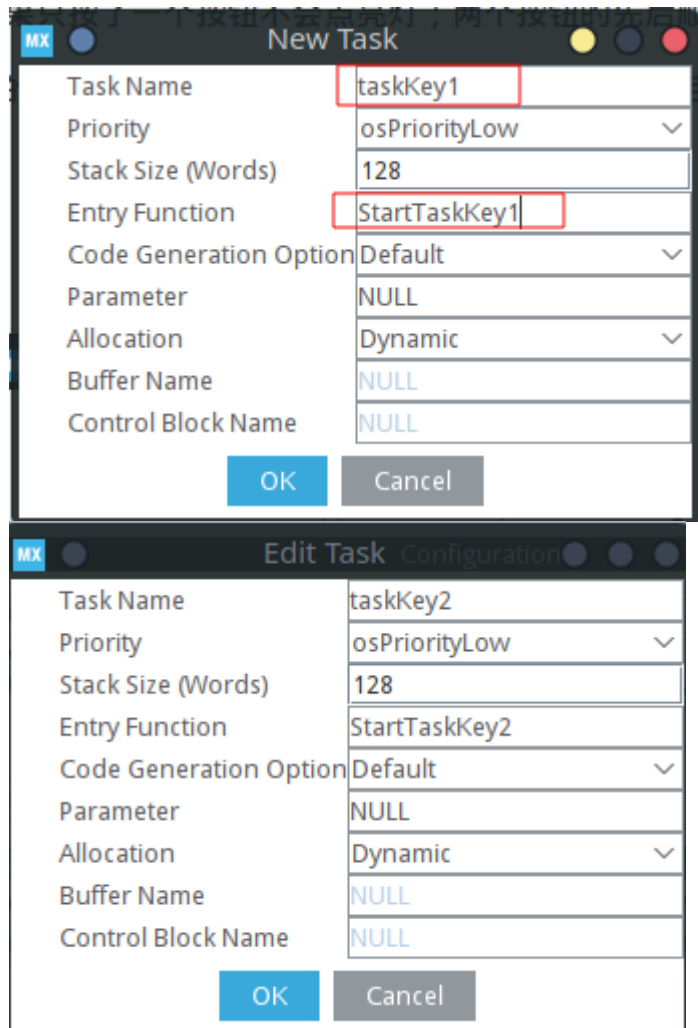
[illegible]

MX New Task

| Task Name | taskKey1 |
|---|---|
| Priority | osPriorityLow |
| Stack Size (Words) | 128 |
| Entry Function | StartTaskKey1 |
| Code Generation Option | Default |
| Parameter | NULL |
| Allocation | Dynamic |
| Buffer Name | NULL |
| Control Block Name | NULL |

OK Cancel

MX Edit Task Configuration

| Task Name | taskKey2 |
|---|---|
| Priority | osPriorityLow |
| Stack Size (Words) | 128 |
| Entry Function | StartTaskKey2 |
| Code Generation Option | Default |
| Parameter | NULL |
| Allocation | Dynamic |
| Buffer Name | NULL |
| Control Block Name | NULL |

OK Cancel